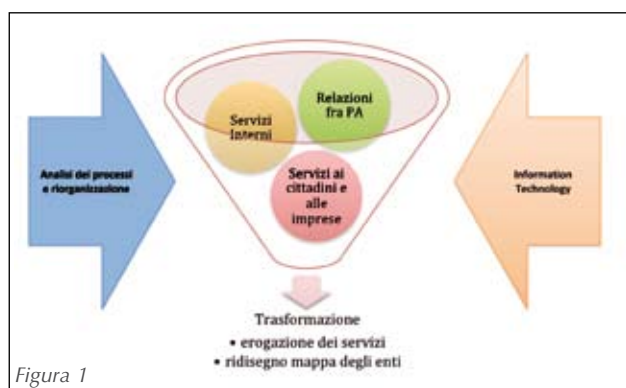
Analisi dei processi e riorganizzazione

Servizi Interni

Relazioni fra PA

Servizi ai cittadini e alle imprese

Information Technology

Trasformazione
• erogazione dei servizi
• ridisegno mappa degli enti

Figura 1